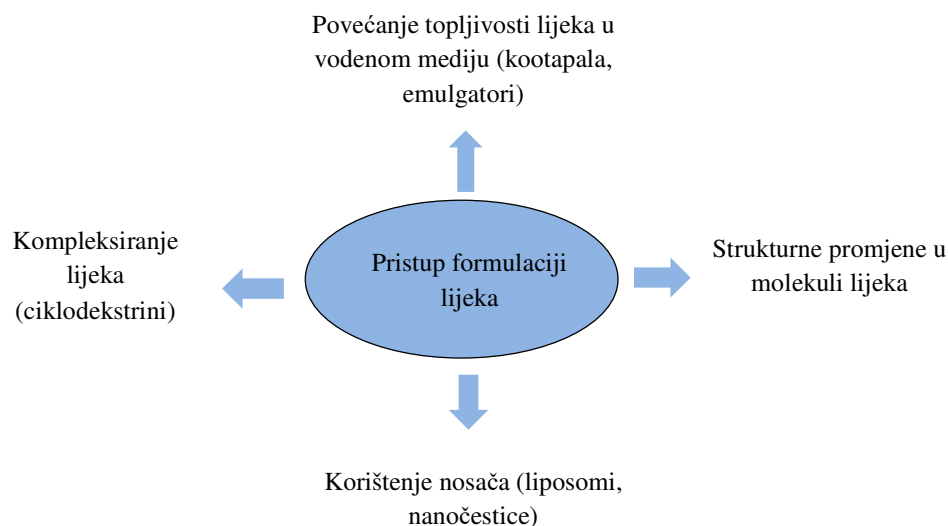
Povećanje topljivosti lijeka u vodenom mediju (kootapala, emulgatori)

Kompleksiranje lijeka (ciklodekstrini)

Pristup formulaciji lijeka

Strukturne promjene u molekuli lijeka

Korištenje nosača (liposomi, nanočestice)